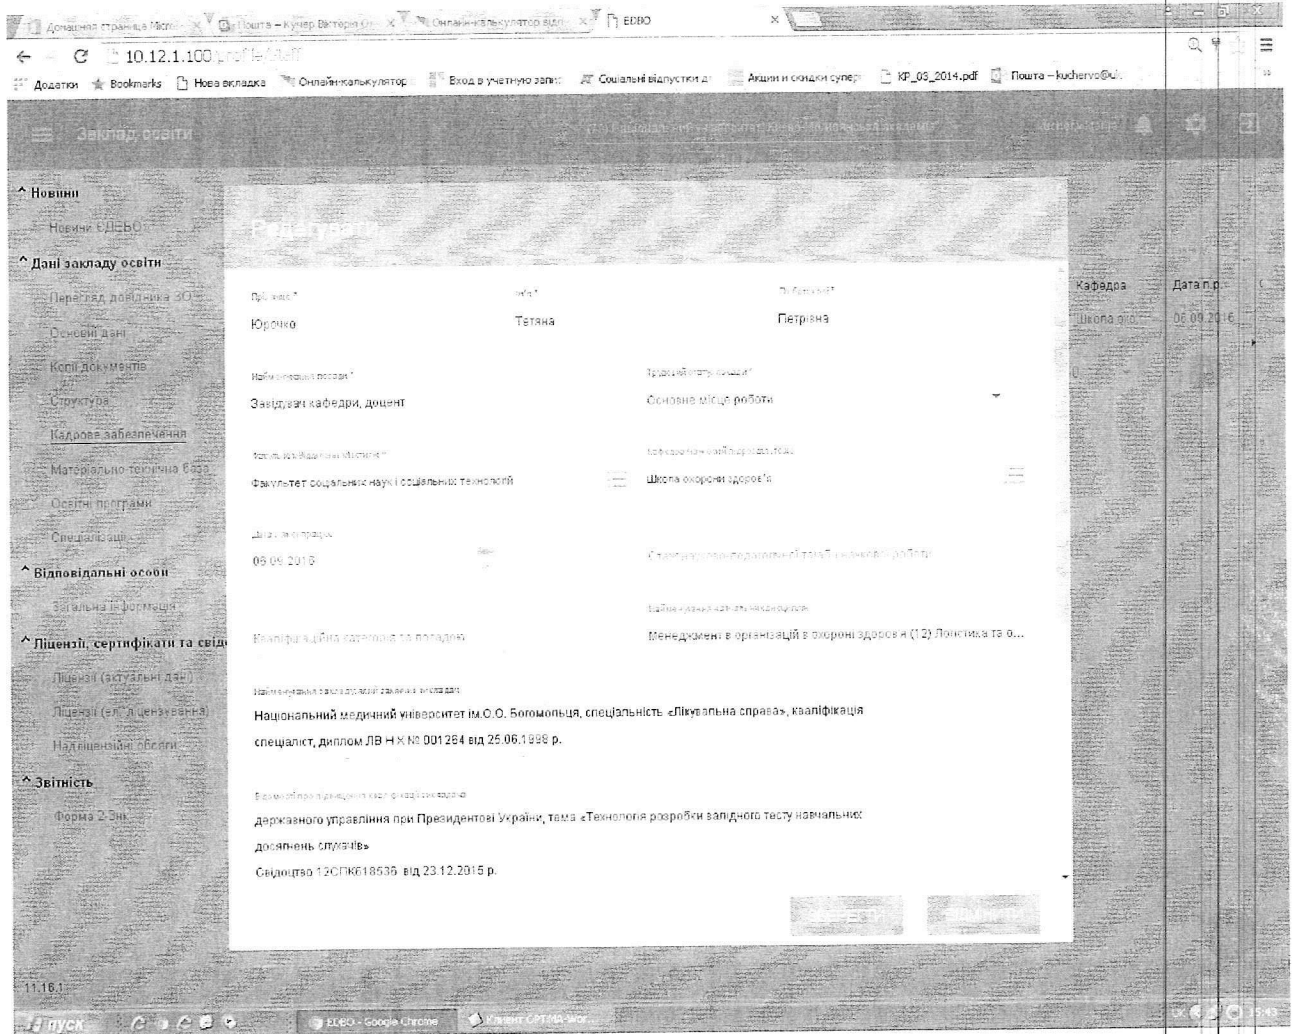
Домашняя страница Micro × Пошта – Кучер Вікторія × Онлайн-калькулятор від × EDBO ×

10.12.1.100

Додатки Bookmarks Нова вкладка Онлайн-калькулятор Вход в учетную запис Соціальні відпустки Акции и скидки супер КР_03_2014.pdf Пошта – kucherva@

Заклад освіти

^ Новини
Новини ЄДЕБО
^ Дані закладу освіти
Перегляд довідника ЗО
Основні дані
Копії документів
Структура
Кадрове забезпечення
Матеріально-технічна база
Освітні програми
Спеціалізації
^ Відповідальні особи
Загальна інформація
^ Ліцензії, сертифікати та свід
Ліцензії (актуальні дані)
Ліцензії (ел. ліцензування)
Надліцензійні обсяги
^ Звітність
Форма 2-3н

Редагувати

Прізвище *
Юрочко

Ім'я *
Тетяна

По батькові *
Петрівна

Найменування посади *
Завідувач кафедри, доцент

Трудові відносини *
Основне місце роботи

Факультет/Інститут *
Факультет соціальних наук і соціальних технологій

Кафедра *
Школа охорони здоров'я

Дата прийняття
08.09.2016

Кваліфікаційна категорія та посадові

Менеджмент в організації в охороні здоров'я (12) Логістика та о...

Найменування закладу, який закінчив викладач
Національний медичний університет ім.О.О. Богомольця, спеціальність «Лікувальна справа», кваліфікація спеціаліст, диплом ЛВ Н X № 001264 від 25.06.1998 р.

Відомості про підвищення кваліфікації
державного управління при Президентові України, тема «Технологія розробки валідного тесту навчальних досягнень слухачів»
Свідоцтво 12СПК618536 від 23.12.2015 р.

Кафедра
Школа охо
Дата п.р.
08.09.2016

11.16.1

пуск EDBO - Google Chrome